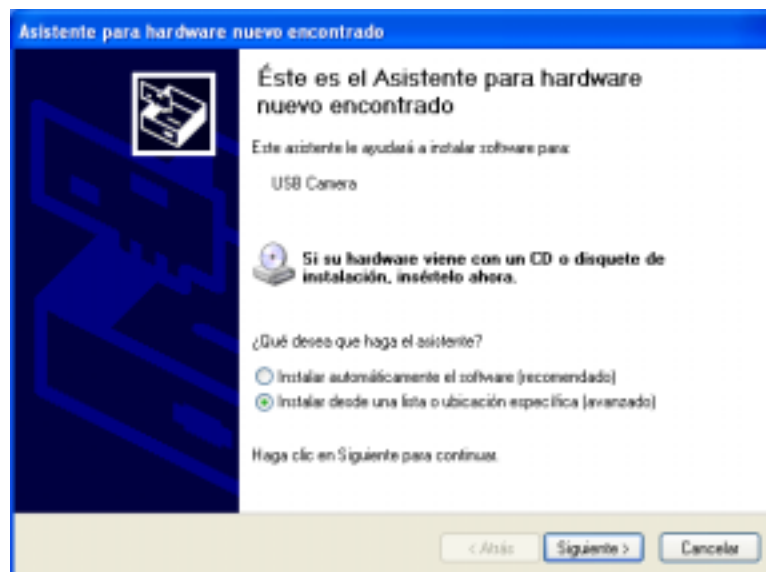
Asistente para hardware nuevo encontrado

Éste es el Asistente para hardware nuevo encontrado

Este asistente le ayudará a instalar software para:

USB Camera

Si su hardware viene con un CD o disquete de instalación, insértelo ahora.

¿Qué desea que haga el asistente?

Instalar automáticamente el software (recomendado)

Instalar desde una lista o ubicación específica (avanzado)

Haga clic en Siguiente para continuar.

< Atrás

Siguiente >

Cancelar